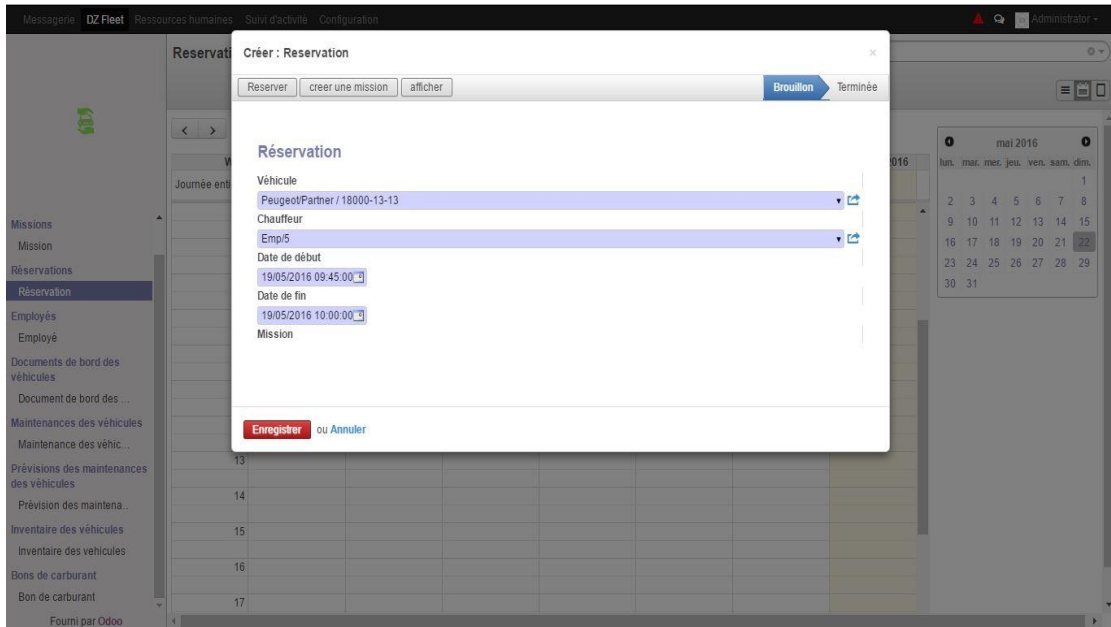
Messagerie DZ Fleet Ressources humaines Suivi d'activité Configuration

Administrator

Reservati

Créer : Reservation

Reserver creer une mission afficher

Brouillon Terminée

Réservation

Véhicule

Peugeot/Partner / 18000-13-13

Chauffeur

Emp/5

Date de début

19/05/2016 09:45:00

Date de fin

19/05/2016 10:00:00

Mission

Enregistrer ou Annuler

Journée enti

2016

mai 2016

| lun. | mar. | mer. | jeu. | ven. | sam. | dim. |
|---|---|---|---|---|---|---|
| | | | | | | 1 |
| 2 | 3 | 4 | 5 | 6 | 7 | 8 |
| 9 | 10 | 11 | 12 | 13 | 14 | 15 |
| 16 | 17 | 18 | 19 | 20 | 21 | 22 |
| 23 | 24 | 25 | 26 | 27 | 28 | 29 |
| 30 | 31 | | | | | |

Missions
Mission
Réservations
Réservation
Employés
Employé
Documents de bord des véhicules
Document de bord des ...
Maintenances des véhicules
Maintenance des véhic...
Prévisions des maintenances des véhicules
Prévision des maintena...
Inventaire des véhicules
Inventaire des vehicules
Bons de carburant
Bon de carburant
Fourni par Odoo

13
14
15
16
17